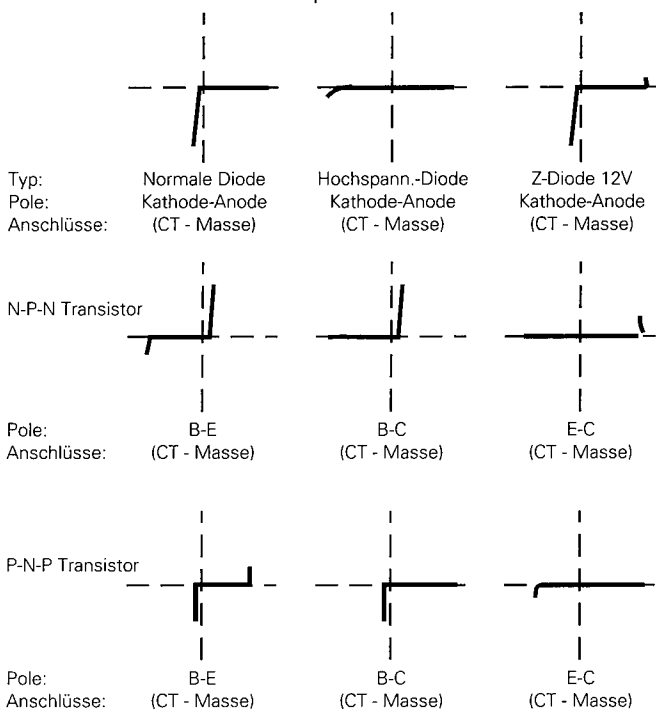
| | | | |
|---|---|---|---|
| Typ: | Normale Diode | Hochspann.-Diode | Z-Diode 12V |
| Pole: | Kathode-Anode | Kathode-Anode | Kathode-Anode |
| Anschlüsse: | (CT - Masse) | (CT - Masse) | (CT - Masse) |

N-P-N Transistor

| | | | |
|---|---|---|---|
| Pole: | B-E | B-C | E-C |
| Anschlüsse: | (CT - Masse) | (CT - Masse) | (CT - Masse) |

P-N-P Transistor

| | | | |
|---|---|---|---|
| Pole: | B-E | B-C | E-C |
| Anschlüsse: | (CT - Masse) | (CT - Masse) | (CT - Masse) |